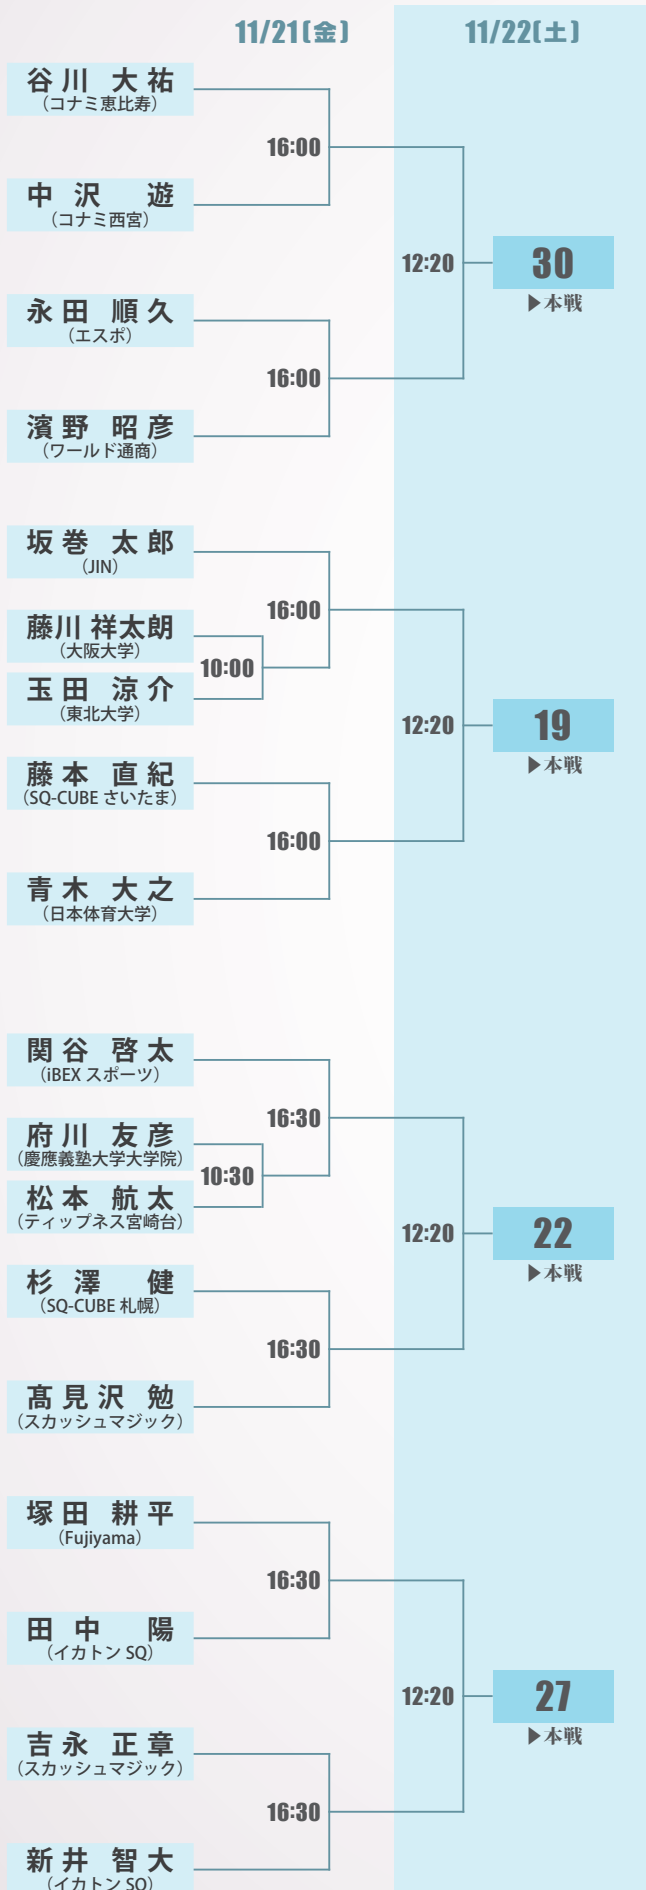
11/21(金)

11/22(土)

谷川 大祐
(コナミ恵比寿)

16:00

中沢 遊
(コナミ西宮)

12:20

30
▶本戦

永田 順久
(エスポ)

16:00

濱野 昭彦
(ワールド通商)

坂巻 太郎
(JIN)

16:00

藤川 祥太朗
(大阪大学)

10:00

玉田 涼介
(東北大学)

12:20

19
▶本戦

藤本 直紀
(SQ-CUBE さいたま)

16:00

青木 大之
(日本体育大学)

関谷 啓太
(iBEX スポーツ)

16:30

府川 友彦
(慶應義塾大学大学院)

10:30

松本 航太
(ティップネス宮崎台)

12:20

22
▶本戦

杉澤 健
(SQ-CUBE 札幌)

16:30

髙見沢 勉
(スカッシュマジック)

塚田 耕平
(Fujiyama)

16:30

田中 陽
(イカトン SQ)

12:20

27
▶本戦

吉永 正章
(スカッシュマジック)

16:30

新井 智大
(イカトン SQ)